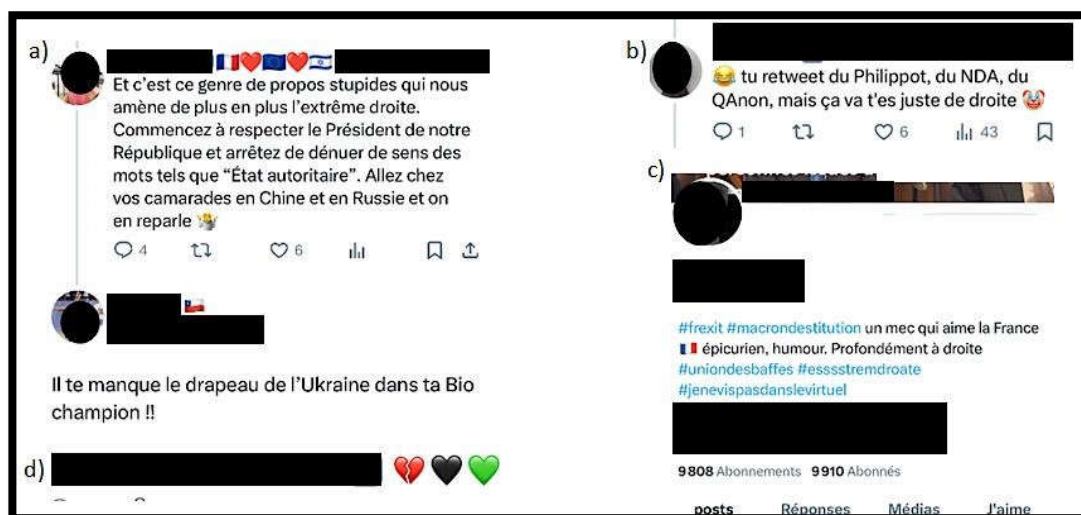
a)

Et c'est ce genre de propos stupides qui nous amène de plus en plus l'extrême droite. Commencez à respecter le Président de notre République et arrêtez de dénuer de sens des mots tels que "État autoritaire". Allez chez vos camarades en Chine et en Russie et on en reparle

4 6

Il te manque le drapeau de l'Ukraine dans ta Bio champion !!

d)

b)

tu retweet du Philippot, du NDA, du QAnon, mais ça va t'es juste de droite

1 6 43

c)

#frexit #macrondestitution un mec qui aime la France épicurien, humour. Profondément à droite #uniondesbaffes #esssstremdroate #jenevispasdanslevirtuel

9808 Abonnements 9910 Abonnés

posts Réponses Médias J'aime